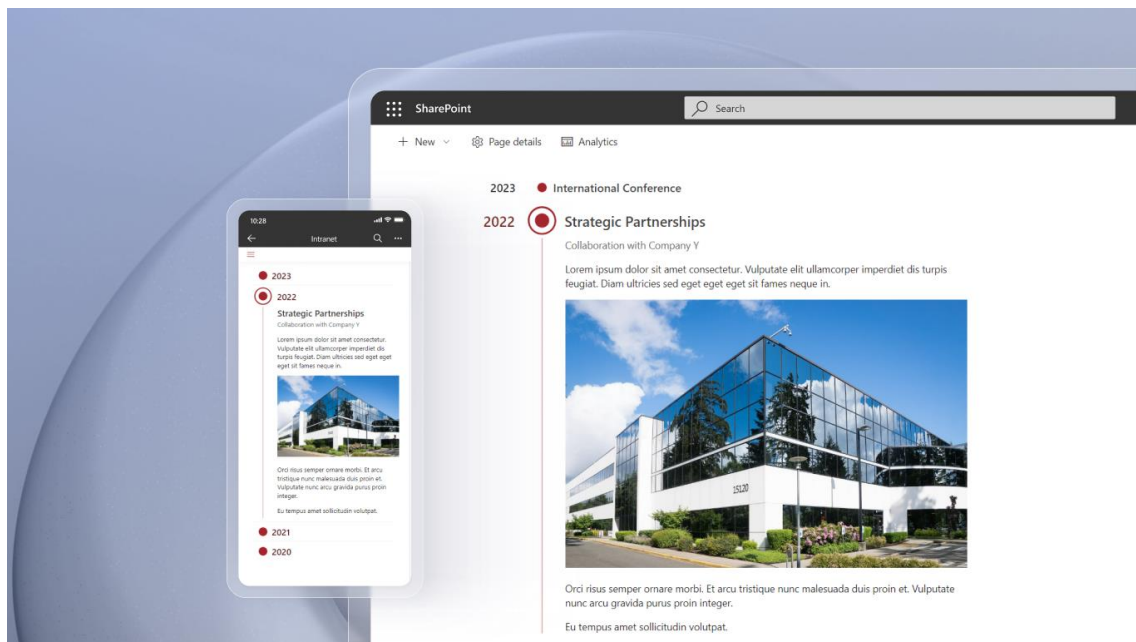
SharePoint

Search

+ New

Page details

Analytics

2023 International Conference

2022 Strategic Partnerships

Collaboration with Company Y

Lorem ipsum dolor sit amet consectetur. Vulputate elit ullamcorper imperdiet dis turpis feugiat. Diam ultricies sed eget eget eget sit fames neque in.

15120

Orci risus semper ornare morbi. Et arcu tristique nunc malesuada duis proin et. Vulputate nunc arcu gravida purus proin integer.

Eu tempus amet sollicitudin volutpat.

10:28

Intranet

2023

2022

Strategic Partnerships

Collaboration with Company Y

Lorem ipsum dolor sit amet consectetur. Vulputate elit ullamcorper imperdiet dis turpis feugiat. Diam ultricies sed eget eget eget sit fames neque in.

Orci risus semper ornare morbi. Et arcu tristique nunc malesuada duis proin et. Vulputate nunc arcu gravida purus proin integer.

Eu tempus amet sollicitudin volutpat.

2021

2020